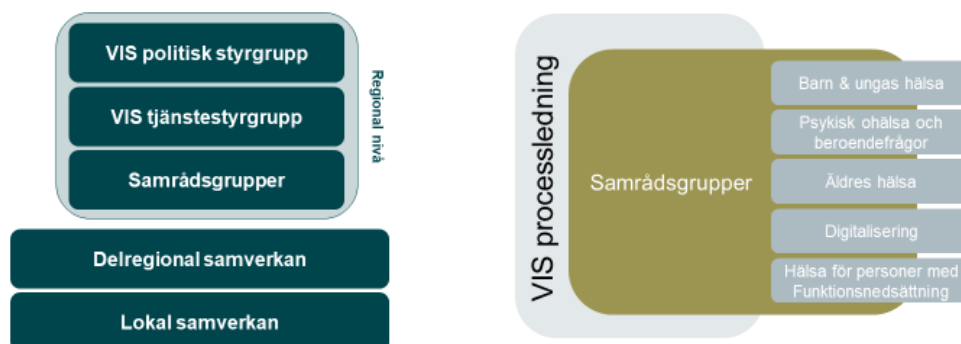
VIS politisk styrgrupp

VIS tjänstestyrgrupp

Samrådsgrupper

Regional nivå

Delregional samverkan

Lokal samverkan

VIS processledning

Samrådsgrupper

Barn & ungas hälsa

Psykisk ohälsa och beroendefrågor

Äldres hälsa

Digitalisering

Hälsa för personer med Funktionsnedsättning